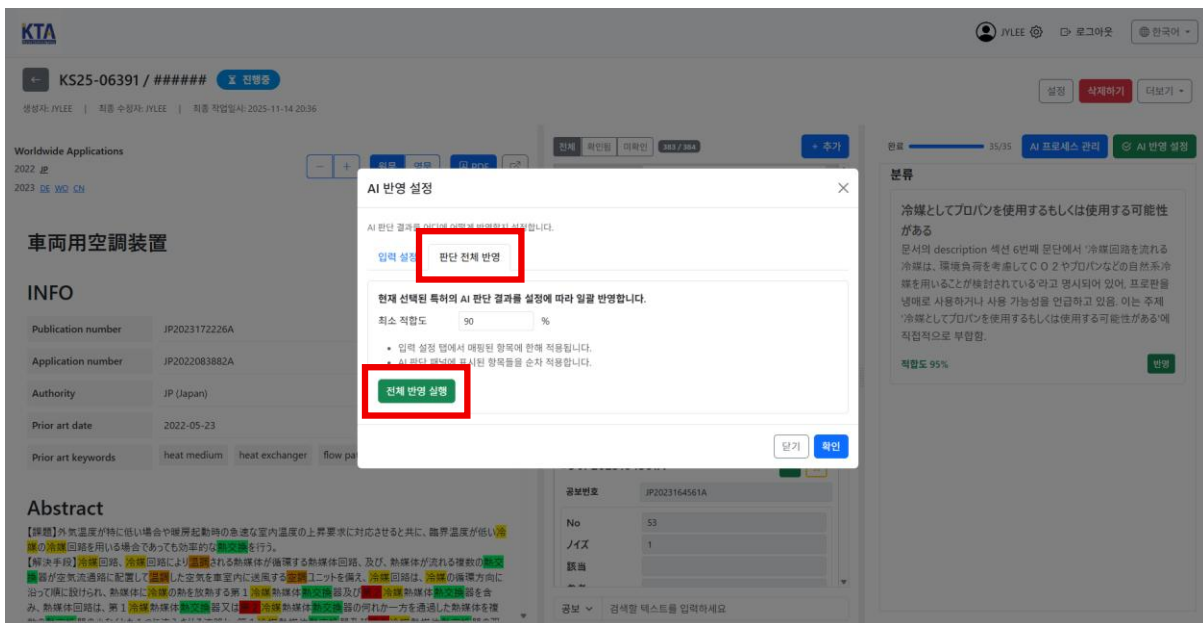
KTA

JYLEE 로그아웃 한국어

KS25-06391 / ###### 진행중

생성자: JYLEE | 최종 수정자: JYLEE | 최종 작업일시: 2025-11-14 20:36

설정 삭제하기 더보기

Worldwide Applications
2022 JP
2023 DE WO CN

원문 영문 PDF

車両用空調装置

INFO

| Publication number | JP2023172226A |
|---|---|
| Application number | JP2022083882A |
| Authority | JP (Japan) |
| Prior art date | 2022-05-23 |
| Prior art keywords | heat medium heat exchanger flow pa |

Abstract

【課題】外気温度が特に低い場合や暖房起動時の急速な室内温度の上昇要求に対応させると共に、臨界温度が低い冷媒の冷媒回路を用いる場合であっても効率的な熱交換を行う。
【解決手段】冷媒回路、冷媒回路により温調される熱媒体が循環する熱媒体回路、及び、熱媒体が流れる複数の熱交換器が空気流通路に配置して温調した空気を車室内に送風する空調ユニットを備え、冷媒回路は、冷媒の循環方向に沿って順に設けられ、熱媒体に冷媒の熱を放熱する第１冷媒熱媒体熱交換器及び第２冷媒熱媒体熱交換器を含み、熱媒体回路は、第１冷媒熱媒体熱交換器又は第２冷媒熱媒体熱交換器の何れか一方を通過した熱媒体を複

전체 확인됨 미확인 383 / 384 + 추가

공보번호 JP2023164561A
No 53
ノイズ 1
該当

공보 검색할 텍스트를 입력하세요

완료 35/35 AI 프로세스 관리 AI 반영 설정

분류

冷媒としてプロパンを使用するもしくは使用する可能性がある
문서의 description 섹션 6번째 문단에서 '冷媒回路を流れる冷媒は、環境負荷を考慮してＣＯ２やプロパンなどの自然系冷媒を用いることが検討されている'라고 명시되어 있어, 프로판을 냉매로 사용하거나 사용 가능성을 언급하고 있음. 이는 주제 '冷媒としてプロパンを使用するもしくは使用する可能性がある'에 직접적으로 부합함.

적합도 95% 반영

AI 반영 설정

AI 판단 결과를 어디에 어떻게 반영할지 설정합니다.

입력 설정 판단 전체 반영

현재 선택된 특허의 AI 판단 결과를 설정에 따라 일괄 반영합니다.

최소 적합도 90 %

• 입력 설정 탭에서 매핑된 항목에 한해 적용됩니다.
• AI 판단 패널에 표시된 항목들을 순차 적용합니다.

전체 반영 실행

닫기 확인